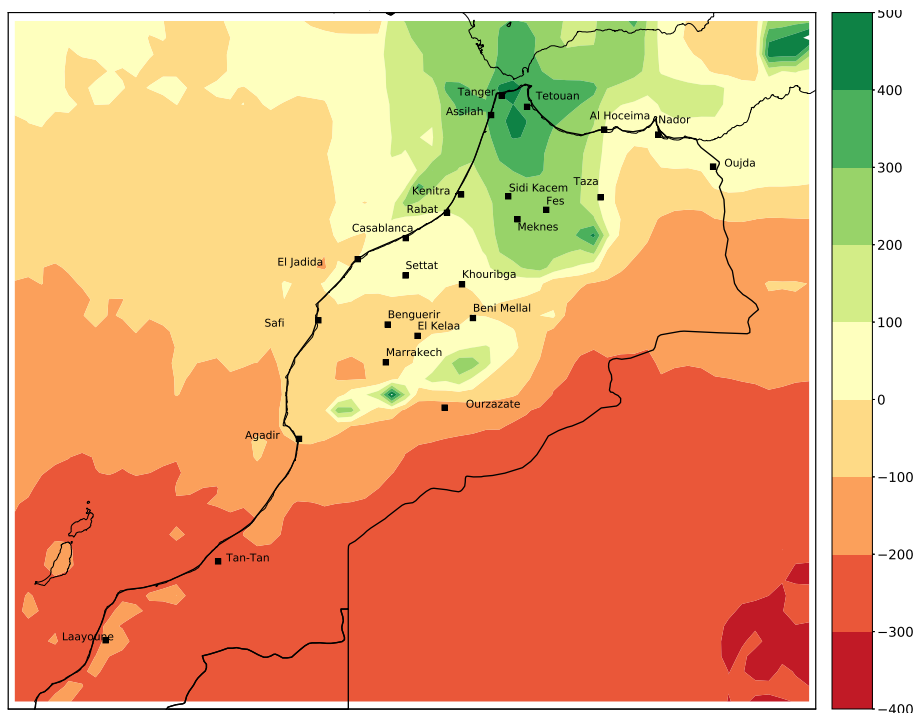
Tanger
Tetouan
Assilah
Al Hoceima
Nador
Oujda
Kenitra
Sidi Kacem
Taza
Rabat
Fes
Meknes
Casablanca
El Jadida
Settat
Khouribga
Beni Mellal
Benguerir
Safi
El Kelaa
Marrakech
Ourzazate
Agadir
Tan-Tan
Laayoune

500
400
300
200
100
0
−100
−200
−300
−400